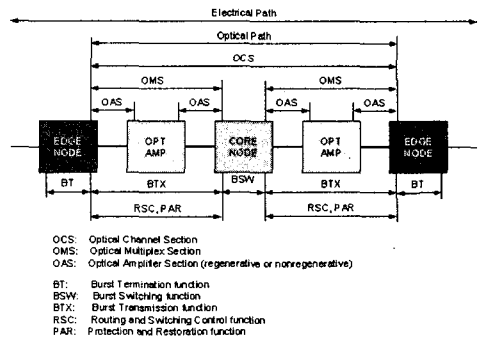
Electrical Path

Optical Path

OCS

OMS

OMS

OAS

OAS

OAS

OAS

EDGE NODE

OPT AMP

CORE NODE

OPT AMP

EDGE NODE

BT

BTX

BSW

BTX

BT

RSC, PAR

RSC, PAR

OCS: Optical Channel Section
OMS: Optical Multiplex Section
OAS: Optical Amplifier Section (regenerative or nonregenerative)

BT: Burst Termination function
BSW: Burst Switching function
BTX: Burst Transmission function
RSC: Routing and Switching Control function
PAR: Protection and Restoration function